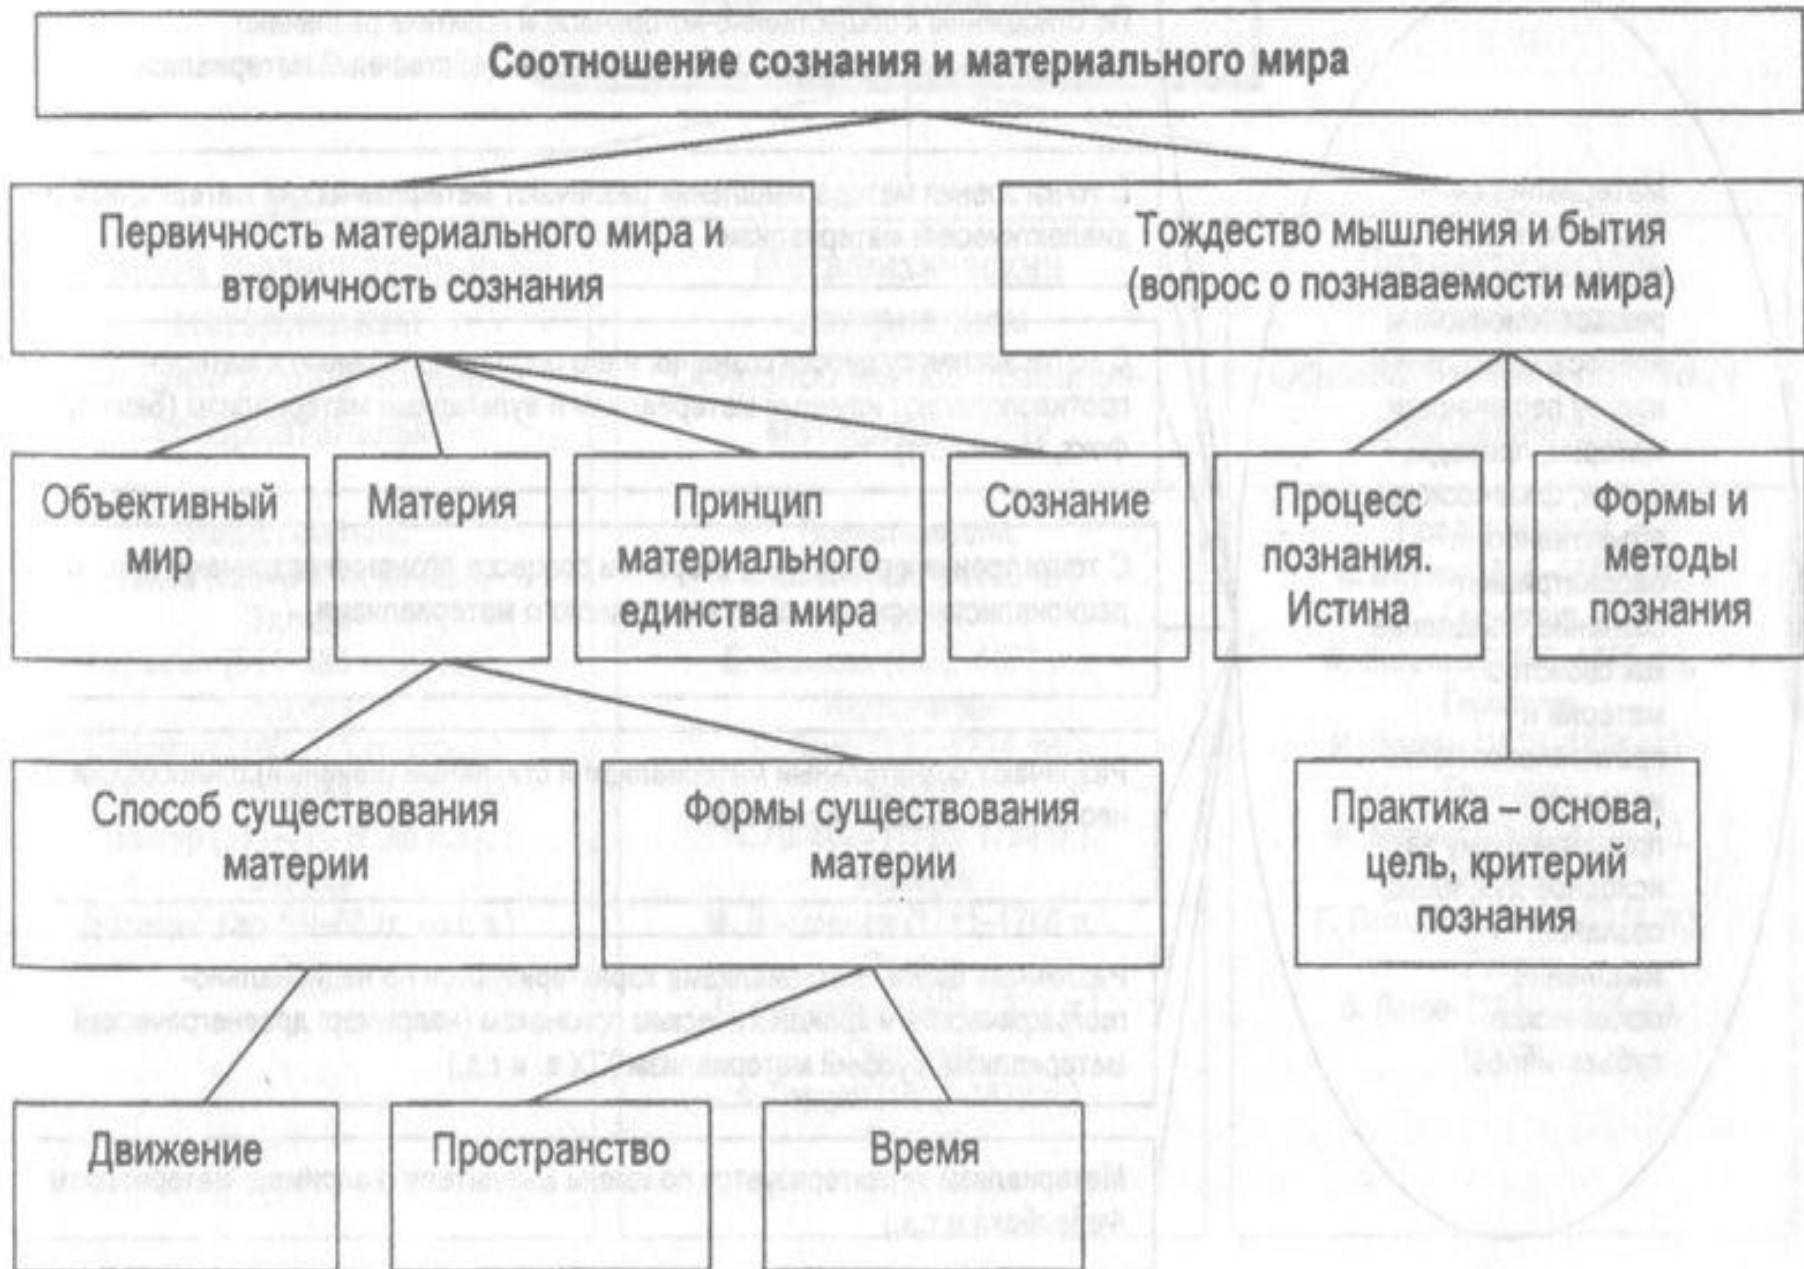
Соотношение сознания и материального мира

Первичность материального мира и вторичность сознания

Тождество мышления и бытия (вопрос о познаваемости мира)

Объективный мир

Материя

Принцип материального единства мира

Сознание

Процесс познания. Истина

Формы и методы познания

Способ существования материи

Формы существования материи

Практика – основа, цель, критерий познания

Движение

Пространство

Время